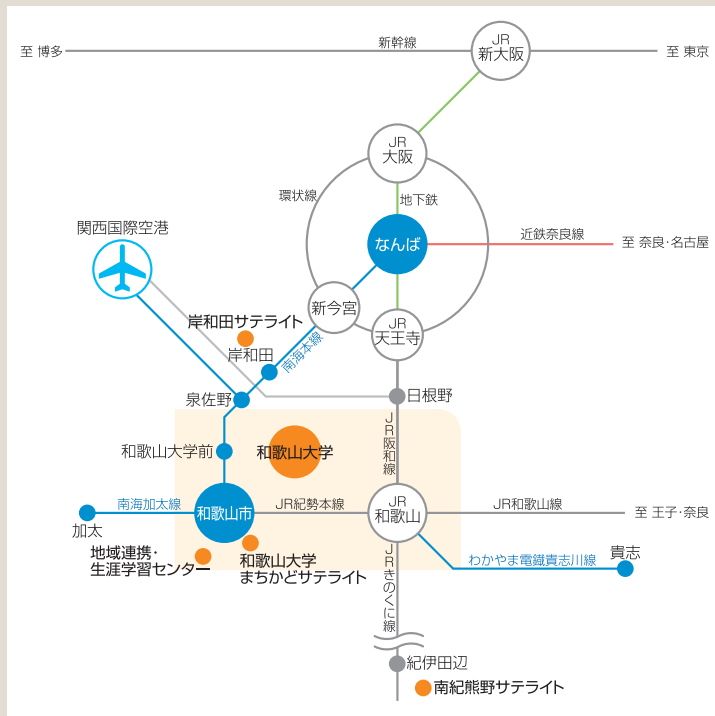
至 博多

新幹線

JR 新大阪

至 東京

JR 大阪

環状線

地下鉄

関西国際空港

なんば

近鉄奈良線

至 奈良·名古屋

新今宮

JR 天王寺

岸和田サテライト

岸和田

南海本線

泉佐野

日根野

JR阪和線

和歌山大学前

和歌山大学

南海加太線

加太

和歌山市

JR紀勢本線

JR 和歌山

JR和歌山線

至 王子·奈良

地域連携·生涯学習センター

和歌山大学 まちかどサテライト

わかやま電鐵貴志川線

貴志

JRきのくに線

紀伊田辺

南紀熊野サテライト